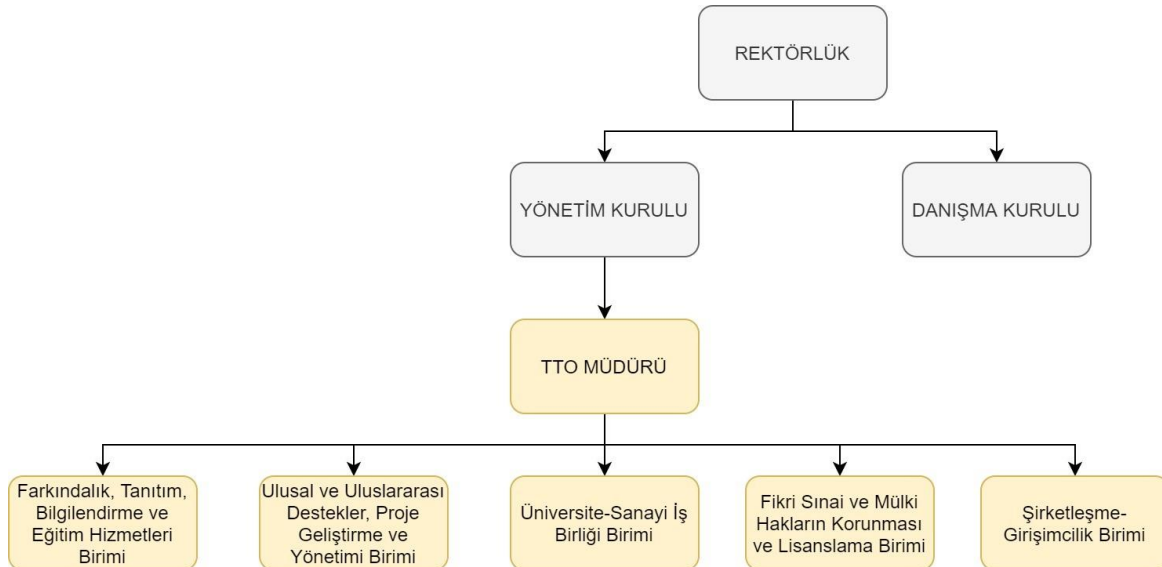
REKTÖRLÜK

YÖNETİM KURULU

DANIŞMA KURULU

TTO MÜDÜRÜ

Farkındalık, Tanıtım, Bilgilendirme ve Eğitim Hizmetleri Birimi

Ulusal ve Uluslararası Destekler, Proje Geliştirme ve Yönetimi Birimi

Üniversite-Sanayi İş Birliği Birimi

Fikri Sınai ve Mülki Hakların Korunması ve Lisanslama Birimi

Şirketleşme-Girişimcilik Birimi